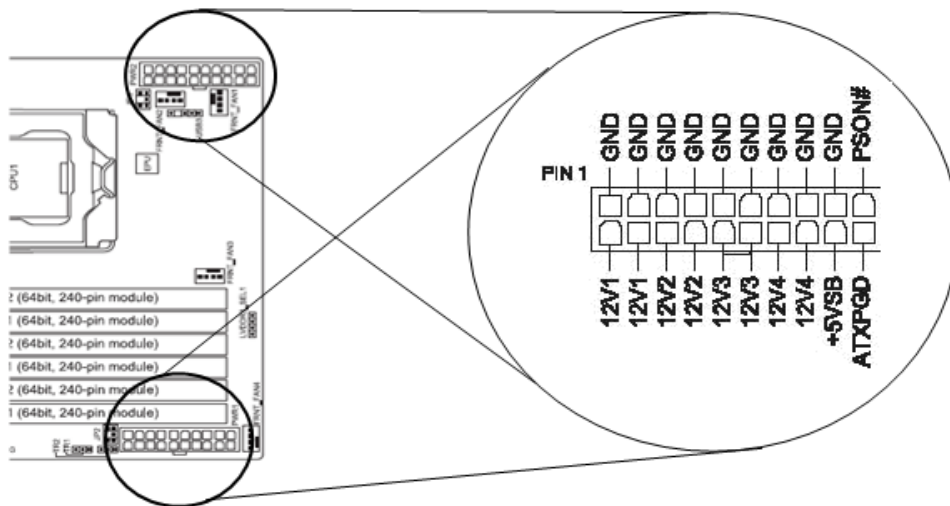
PWR2
FRNT_FAN2
FRNT_FAN1
CPU1
EPU
FRNT_FAN3
2 (64bit, 240-pin module)
1 (64bit, 240-pin module)
2 (64bit, 240-pin module)
1 (64bit, 240-pin module)
2 (64bit, 240-pin module)
1 (64bit, 240-pin module)
LVDDR_SEL1
PWR1
REAR_FAN
PIN 1
GND
GND
GND
GND
GND
GND
GND
GND
GND
PSON#
12V1
12V1
12V2
12V2
12V3
12V3
12V4
12V4
+5VSB
ATXPGD